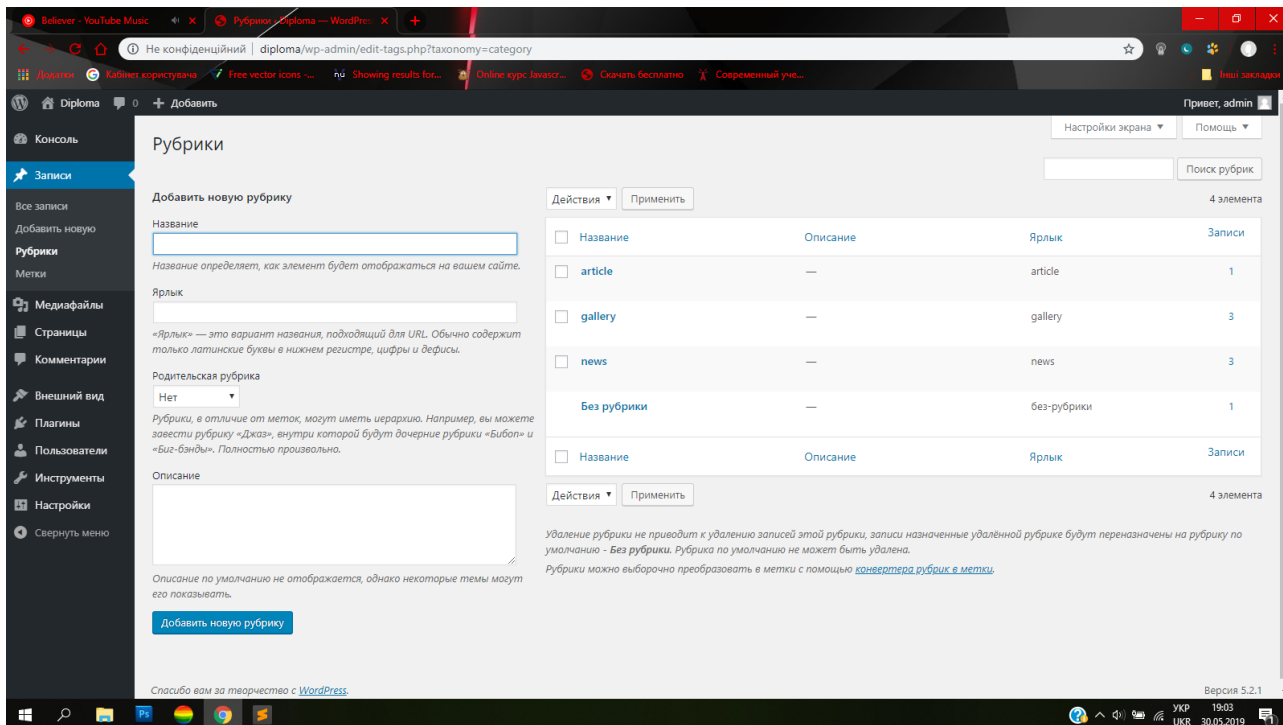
Believer - YouTube Music
Рубрики ‹ Diploma — WordPres
Не конфіденційний | diploma/wp-admin/edit-tags.php?taxonomy=category
Додатки Кабінет користувача Free vector icons -... Showing results for... Online курс Javascr... Скачать бесплатно Современный уче... Інші закладки

Diploma 0 + Добавить
Привет, admin

Консоль
Записи
Все записи
Добавить новую
Рубрики
Метки
Медиафайлы
Страницы
Комментарии
Внешний вид
Плагины
Пользователи
Инструменты
Настройки
Свернуть меню

Настройки экрана ▼ Помощь ▼

Рубрики

Поиск рубрик

Добавить новую рубрику

Название

Название определяет, как элемент будет отображаться на вашем сайте.

Ярлык

«Ярлык» — это вариант названия, подходящий для URL. Обычно содержит только латинские буквы в нижнем регистре, цифры и дефисы.

Родительская рубрика

Нет

Рубрики, в отличие от меток, могут иметь иерархию. Например, вы можете завести рубрику «Джаз», внутри которой будут дочерние рубрики «Бибоп» и «Биг-бэнды». Полностью произвольно.

Описание

Описание по умолчанию не отображается, однако некоторые темы могут его показывать.

Добавить новую рубрику

Действия ▼ Применить 4 элемента

| Название | Описание | Ярлык | Записи |
|---|---|---|---|
| article | — | article | 1 |
| gallery | — | gallery | 3 |
| news | — | news | 3 |
| Без рубрики | — | без-рубрики | 1 |
| Название | Описание | Ярлык | Записи |

Действия ▼ Применить 4 элемента

Удаление рубрики не приводит к удалению записей этой рубрики, записи назначенные удалённой рубрике будут переназначены на рубрику по умолчанию - Без рубрики. Рубрика по умолчанию не может быть удалена.

Рубрики можно выборочно преобразовать в метки с помощью конвертера рубрик в метки.

Спасибо вам за творчество с WordPress.

Версия 5.2.1

УКР 19:03 30.05.2019